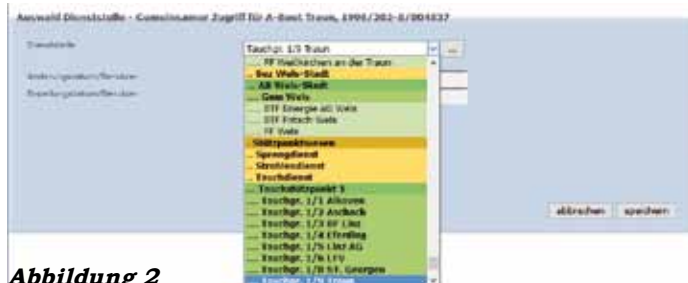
Auswahl Dienststelle - Gemeinsamer Zugriff für A-Bezi Traun, 1996/202-5/004037

Dienststelle

Tauchgr. 1/3 Traun

...

Änderungsdatum/Benutzer

Erstellungsdatum/Benutzer

... FF Neukirchen an der Traun
- Bez Wels-Stadt
-- AB Wels-Stadt
--- Gem Wels
---- BTF Energie AG Wels
---- BTF Fritsch Wels
---- FF Wels
- Stützpunktwesen
-- Sprengdienst
-- Strahlendienst
-- Tauchdienst
--- Tauchstützpunkt 1
---- Tauchgr. 1/1 Alkoven
---- Tauchgr. 1/2 Ansfeld
---- Tauchgr. 1/3 BF Linz
---- Tauchgr. 1/4 Eferding
---- Tauchgr. 1/5 Linz AG
---- Tauchgr. 1/6 LFV
---- Tauchgr. 1/8 St. Georgen
---- Tauchgr. 1/9 Traun

abbrechen speichern

Abbildung 2